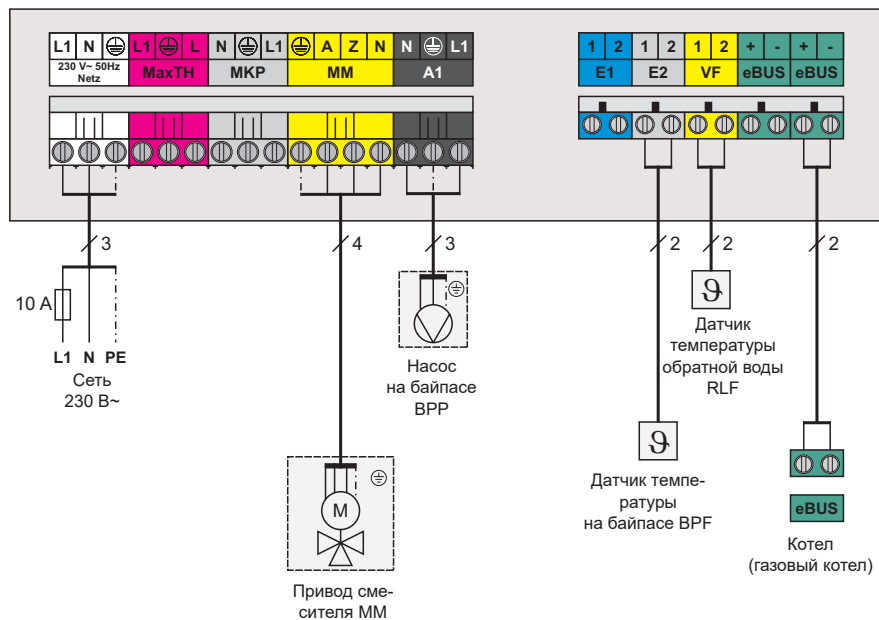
L1 N ⏚ L1 ⏚ L N ⏚ L1 ⏚ A Z N N ⏚ L1

230 V~ 50Hz Netz

MaxTH

MKP

MM

A1

1 2 1 2 1 2 + - + -

E1 E2 VF eBUS eBUS

3

4

3

2

2

2

10 A

L1 N PE

Сеть 230 В~

Насос на байпасе BPP

M

Привод смесителя MM

ϑ

Датчик температуры обратной воды RLF

ϑ

Датчик температуры на байпасе BPF

eBUS

Котел (газовый котел)